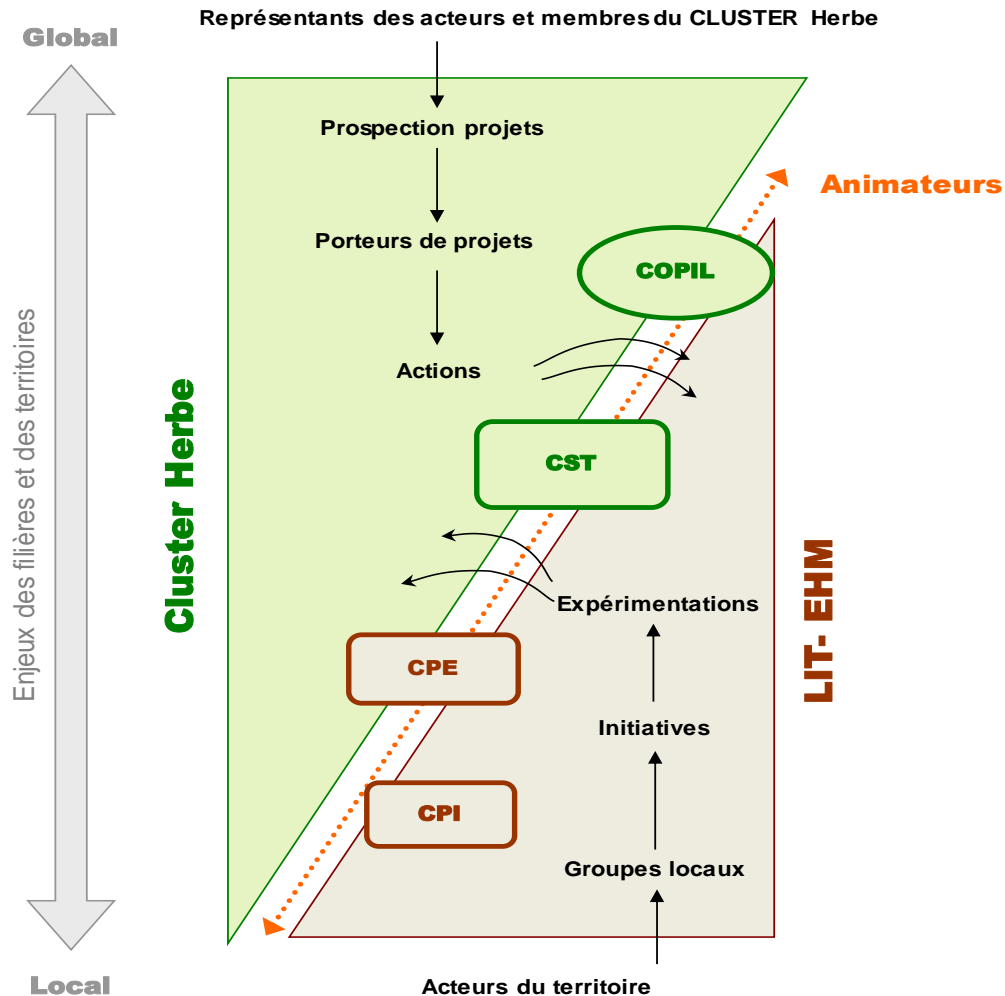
Représentants des acteurs et membres du CLUSTER Herbe

Global

Prospection projets

Animateurs

Porteurs de projets

COPIL

Actions

Enjeux des filières et des territoires

Cluster Herbe

CST

LIT- EHM

Expérimentations

CPE

Initiatives

CPI

Groupes locaux

Local

Acteurs du territoire